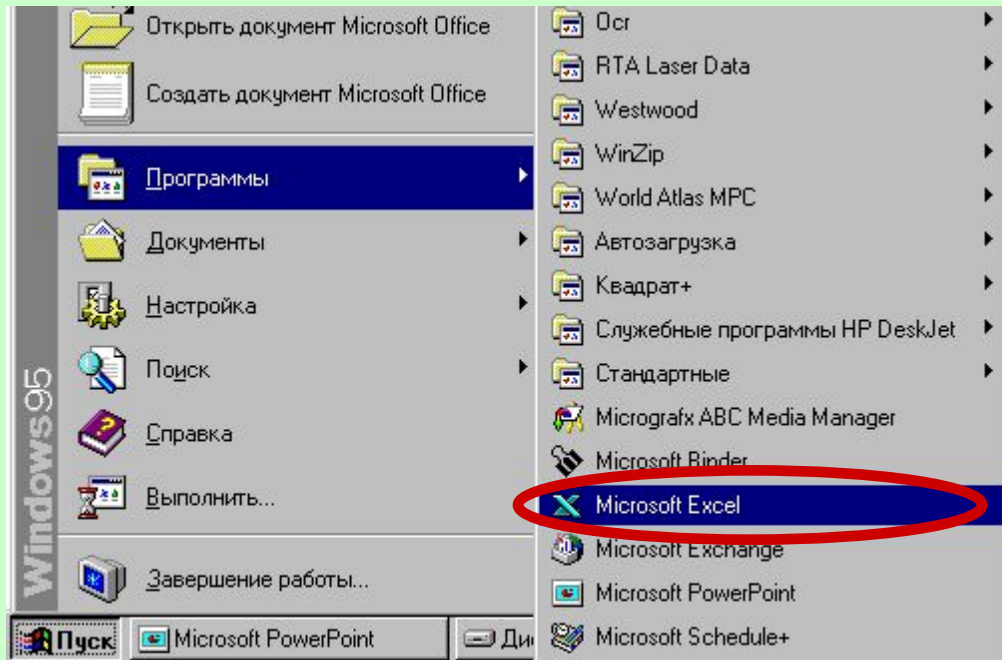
Открыть документ Microsoft Office
Создать документ Microsoft Office
Программы
Документы
Настройка
Поиск
Справка
Выполнить...
Завершение работы...
Windows95
Пуск
Microsoft PowerPoint
Ди
Ocr
RTA Laser Data
Westwood
WinZip
World Atlas MPC
Автозагрузка
Квадрат+
Служебные программы HP DeskJet
Стандартные
Micrografx ABC Media Manager
Microsoft Binder
Microsoft Excel
Microsoft Exchange
Microsoft PowerPoint
Microsoft Schedule+